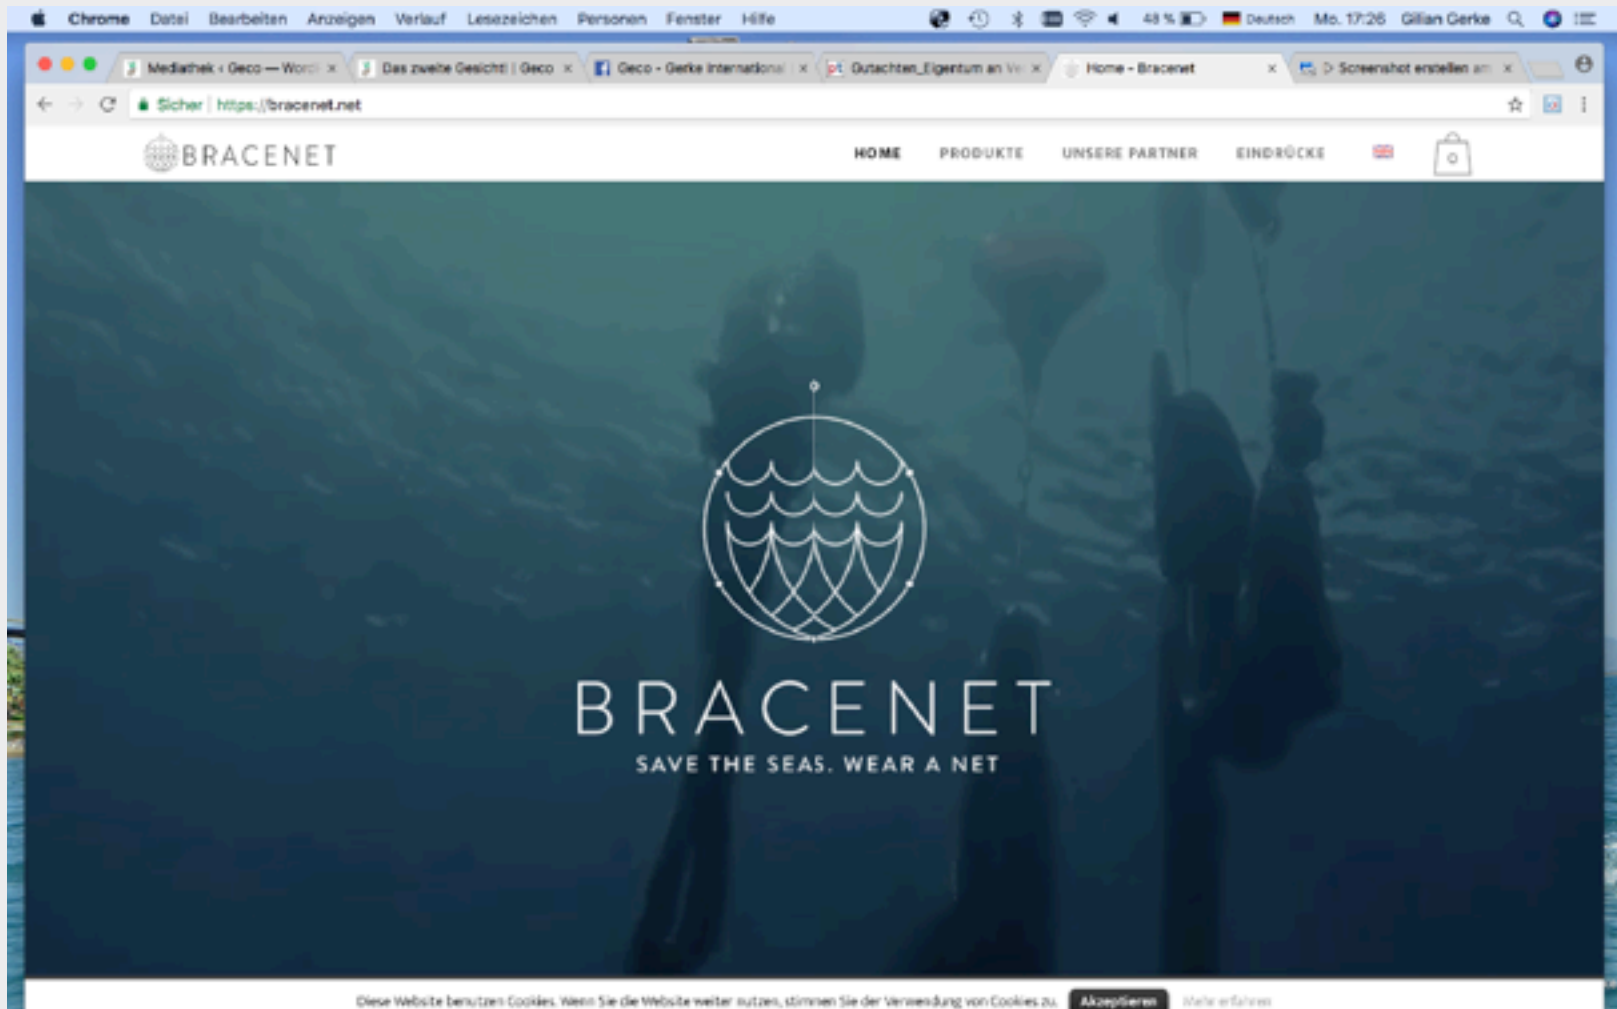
Chrome Datei Bearbeiten Anzeigen Verlauf Lesezeichen Personen Fenster Hilfe

48 % Deutsch Mo. 17:26 Gillian Gerke

Mediathek ‹ Geco — Word ×
Das zweite Gesicht | Geco ×
Geco - Gerke Internationa ×
Gutachten_Eigentum an Ve ×
Home - Bracenet ×
Screenshot erstellen am ×

Sicher | https://bracenet.net

BRACENET

HOME PRODUKTE UNSERE PARTNER EINDRÜCKE

0

BRACENET
SAVE THE SEAS. WEAR A NET

Diese Website benutzen Cookies. Wenn Sie die Website weiter nutzen, stimmen Sie der Verwendung von Cookies zu. Akzeptieren Mehr erfahren